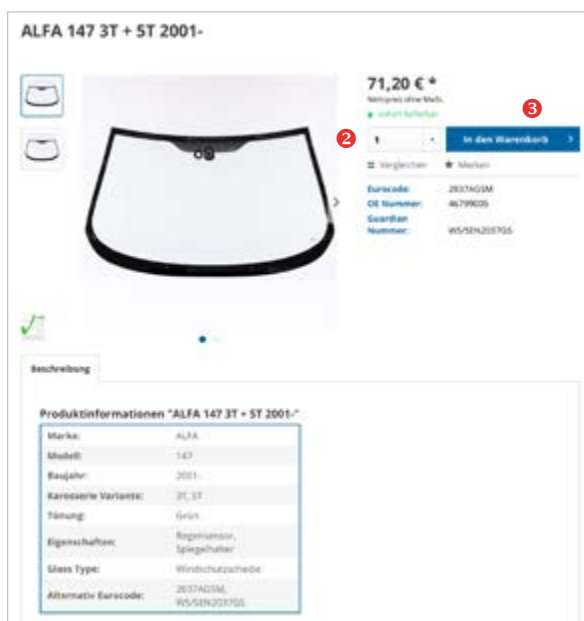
ALFA 147 3T + 5T 2001-

71,20 € *

Nettopreis ohne MwSt.

sofort lieferbar

2

3

1

In den Warenkorb

Vergleichen

Merken

| Eurocode: | 2037AGSM |
|---|---|
| OE Nummer: | 46799005 |
| Guardian Nummer: | WS/SEN2037GS |

Beschreibung

Produktinformationen "ALFA 147 3T + 5T 2001-"

| Marke: | ALFA |
|---|---|
| Modell: | 147 |
| Baujahr: | 2001- |
| Karosserie Variante: | 3T, 5T |
| Tönung: | Grün |
| Eigenschaften: | Regensensor, Spiegelhalter |
| Glass Type: | Windschutzscheibe |
| Alternativ Eurocode: | 2037AGSM, WS/SEN2037GS |